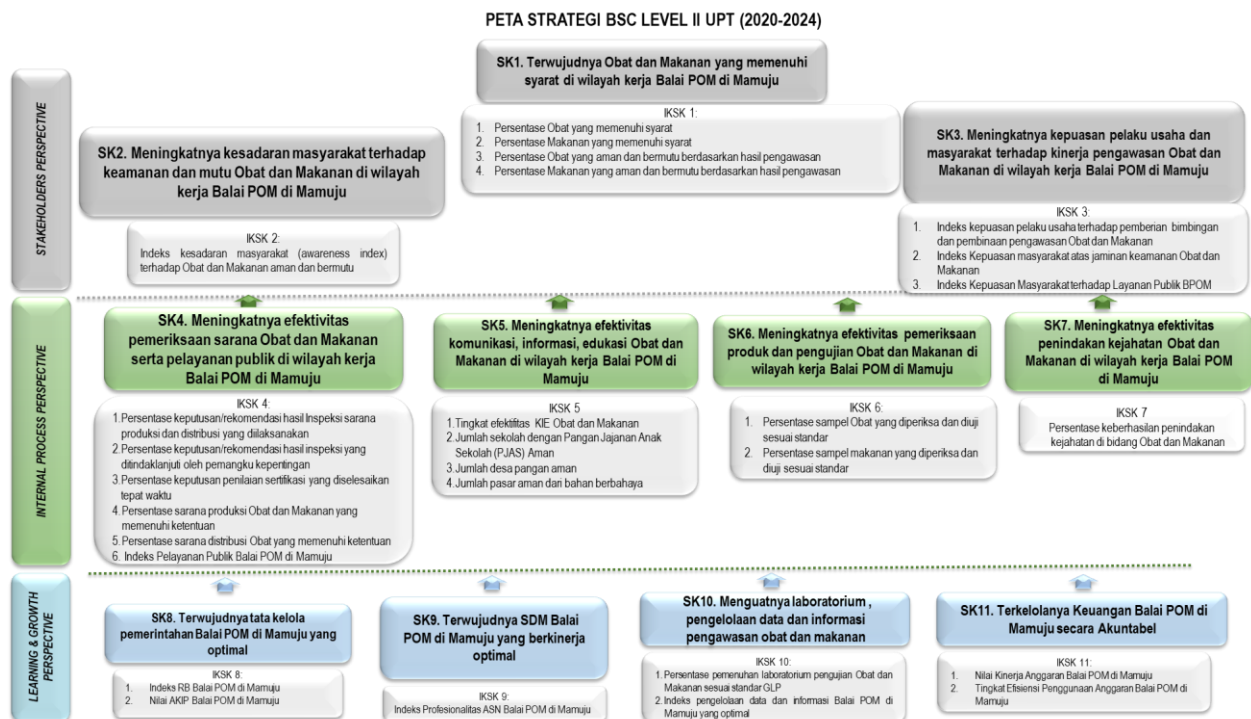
PETA STRATEGI BSC LEVEL II UPT (2020-2024)

STAKEHOLDERS PERSPECTIVE

SK1. Terwujudnya Obat dan Makanan yang memenuhi syarat di wilayah kerja Balai POM di Mamuju

IKSK 1:
1. Persentase Obat yang memenuhi syarat
2. Persentase Makanan yang memenuhi syarat
3. Persentase Obat yang aman dan bermutu berdasarkan hasil pengawasan
4. Persentase Makanan yang aman dan bermutu berdasarkan hasil pengawasan

SK2. Meningkatnya kesadaran masyarakat terhadap keamanan dan mutu Obat dan Makanan di wilayah kerja Balai POM di Mamuju

IKSK 2:
Indeks kesadaran masyarakat (awareness index) terhadap Obat dan Makanan aman dan bermutu

SK3. Meningkatnya kepuasan pelaku usaha dan masyarakat terhadap kinerja pengawasan Obat dan Makanan di wilayah kerja Balai POM di Mamuju

IKSK 3:
1. Indeks kepuasan pelaku usaha terhadap pemberian bimbingan dan pembinaan pengawasan Obat dan Makanan
2. Indeks Kepuasan masyarakat atas jaminan keamanan Obat dan Makanan
3. Indeks Kepuasan Masyarakat terhadap Layanan Publik BPOM

INTERNAL PROCESS PERSPECTIVE

SK4. Meningkatnya efektivitas pemeriksaan sarana Obat dan Makanan serta pelayanan publik di wilayah kerja Balai POM di Mamuju

IKSK 4:
1. Persentase keputusan/rekomendasi hasil Inspeksi sarana produksi dan distribusi yang dilaksanakan
2. Persentase keputusan/rekomendasi hasil inspeksi yang ditindaklanjuti oleh pemangku kepentingan
3. Persentase keputusan penilaian sertifikasi yang diselesaikan tepat waktu
4. Persentase sarana produksi Obat dan Makanan yang memenuhi ketentuan
5. Persentase sarana distribusi Obat yang memenuhi ketentuan
6. Indeks Pelayanan Publik Balai POM di Mamuju

SK5. Meningkatnya efektivitas komunikasi, informasi, edukasi Obat dan Makanan di wilayah kerja Balai POM di Mamuju

IKSK 5
1. Tingkat efektifitas KIE Obat dan Makanan
2. Jumlah sekolah dengan Pangan Jajanan Anak Sekolah (PJAS) Aman
3. Jumlah desa pangan aman
4. Jumlah pasar aman dari bahan berbahaya

SK6. Meningkatnya efektivitas pemeriksaan produk dan pengujian Obat dan Makanan di wilayah kerja Balai POM di Mamuju

IKSK 6:
1. Persentase sampel Obat yang diperiksa dan diuji sesuai standar
2. Persentase sampel makanan yang diperiksa dan diuji sesuai standar

SK7. Meningkatnya efektivitas penindakan kejahatan Obat dan Makanan di wilayah kerja Balai POM di Mamuju

IKSK 7
Persentase keberhasilan penindakan kejahatan di bidang Obat dan Makanan

LEARNING & GROWTH PERSPECTIVE

SK8. Terwujudnya tata kelola pemerintahan Balai POM di Mamuju yang optimal

IKSK 8:
1. Indeks RB Balai POM di Mamuju
2. Nilai AKIP Balai POM di Mamuju

SK9. Terwujudnya SDM Balai POM di Mamuju yang berkinerja optimal

IKSK 9:
Indeks Profesionalitas ASN Balai POM di Mamuju

SK10. Menguatnya laboratorium , pengelolaan data dan informasi pengawasan obat dan makanan

IKSK 10:
1. Persentase pemenuhan laboratorium pengujian Obat dan Makanan sesuai standar GLP
2. Indeks pengelolaan data dan informasi Balai POM di Mamuju yang optimal

SK11. Terkelolanya Keuangan Balai POM di Mamuju secara Akuntabel

IKSK 11:
1. Nilai Kinerja Anggaran Balai POM di Mamuju
2. Tingkat Efisiensi Penggunaan Anggaran Balai POM di Mamuju